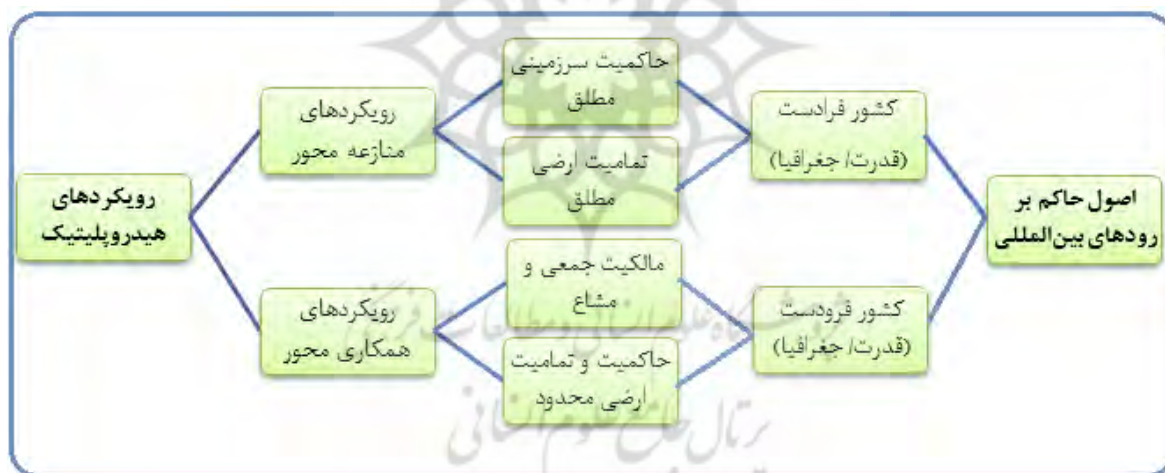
رویکردهای هیدروپلیتیک

رویکردهای منازعه محور

رویکردهای همکاری محور

حاکمیت سرزمینی مطلق

تمامیت ارضی مطلق

مالکیت جمعی و مشاع

حاکمیت و تمامیت ارضی محدود

کشور فرادست (قدرت/ جغرافیا)

کشور فرودست (قدرت/ جغرافیا)

اصول حاکم بر رودهای بین‌المللی

پژوهشگاه علوم انسانی و مطالعات فرهنگی
پرتال جامع علوم انسانی